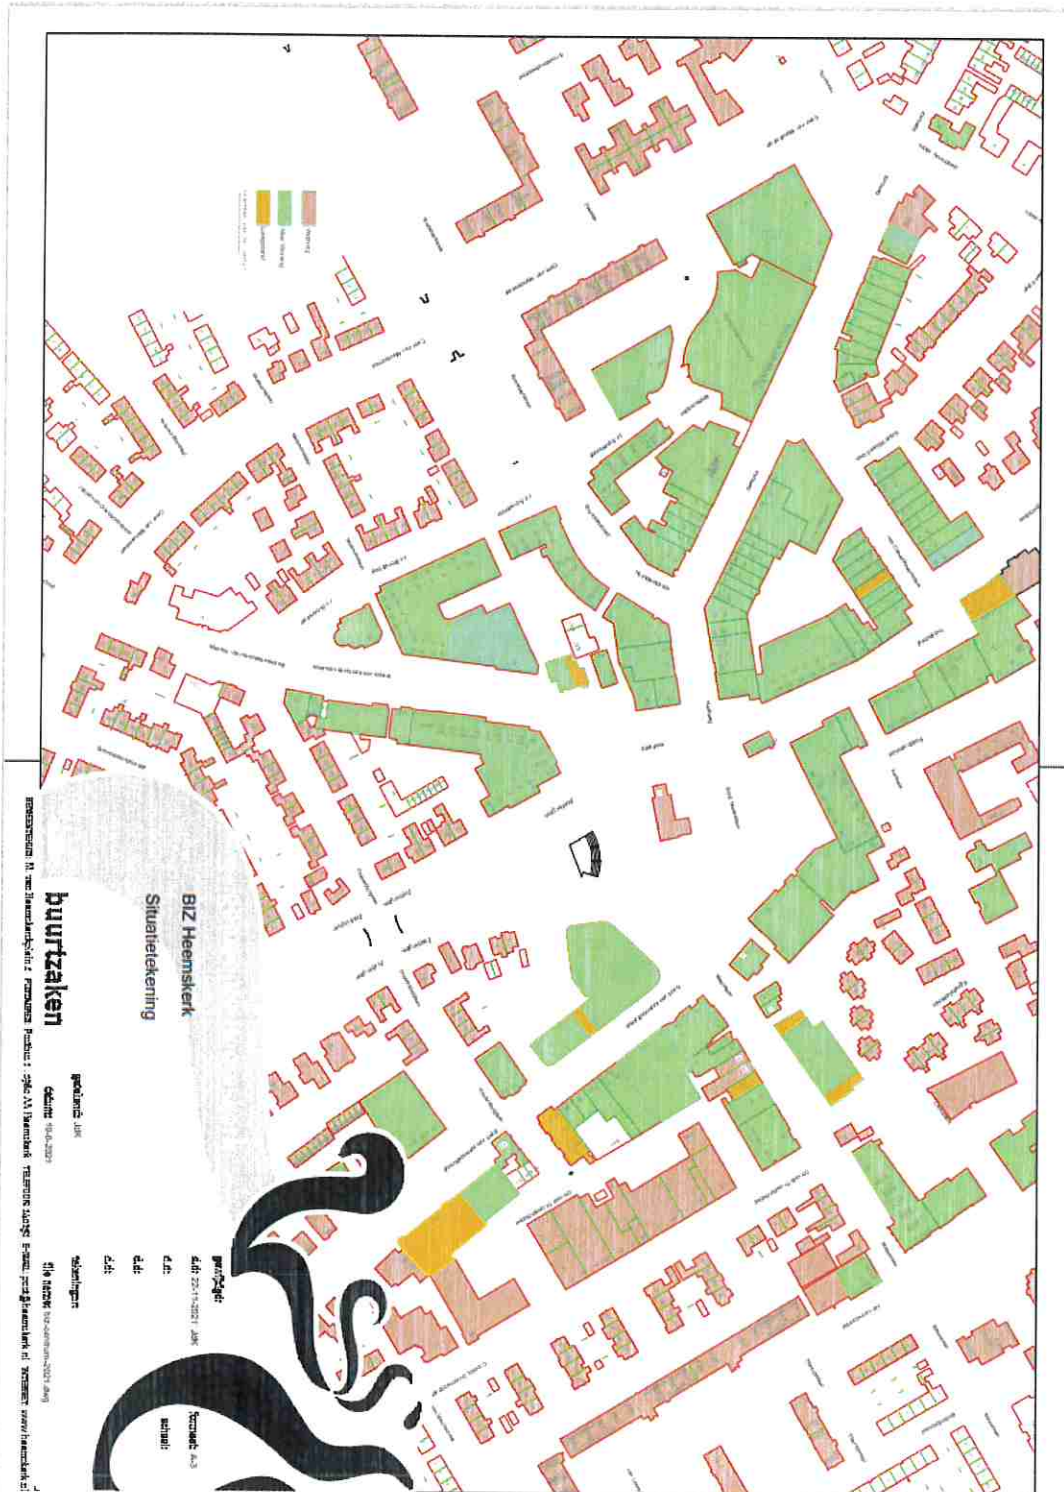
BIZ Heemskerk

Situatietekening

buurtzaken

getekend: JdK

datum: 10-6-2021

gewijzigd:

d.d: 22-11-2021 JdK

d.d:

d.d:

d.d:

tekening nr:

file name: biz-centrum-2021.dwg

formaat: A-3

schaal:

Wonen

Niet-Wonen

Leegstand

gemeente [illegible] Heemskerk Postbus 1 1960 AA Heemskerk TELEFOON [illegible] E-MAIL post@heemskerk.nl INTERNET www.heemskerk.nl